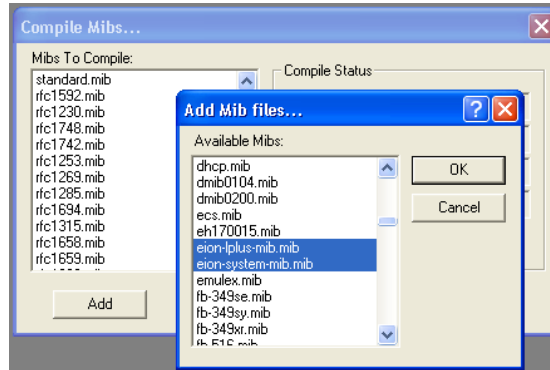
Compile Mibs...

Mibs To Compile:
standard.mib
rfc1592.mib
rfc1230.mib
rfc1748.mib
rfc1742.mib
rfc1253.mib
rfc1269.mib
rfc1285.mib
rfc1694.mib
rfc1315.mib
rfc1658.mib
rfc1659.mib
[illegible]

Add

Compile Status

Add Mib files...

Available Mibs:
dhcp.mib
dmib0104.mib
dmib0200.mib
ecs.mib
eh170015.mib
eion-lplus-mib.mib
eion-system-mib.mib
emulex.mib
fb-349se.mib
fb-349sy.mib
fb-349xr.mib
fb-516.mib

OK

Cancel